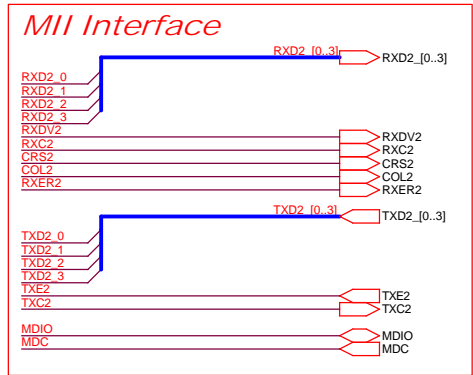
MII Interface

RXD2_[0..3]
RXD2_[0..3]
RXD2_0
RXD2_1
RXD2_2
RXD2_3
RXDV2
RXDV2
RXC2
RXC2
CRS2
CRS2
COL2
COL2
RXER2
RXER2

TXD2_[0..3]
TXD2_[0..3]
TXD2_0
TXD2_1
TXD2_2
TXD2_3
TXE2
TXE2
TXC2
TXC2

MDIO
MDIO
MDC
MDC